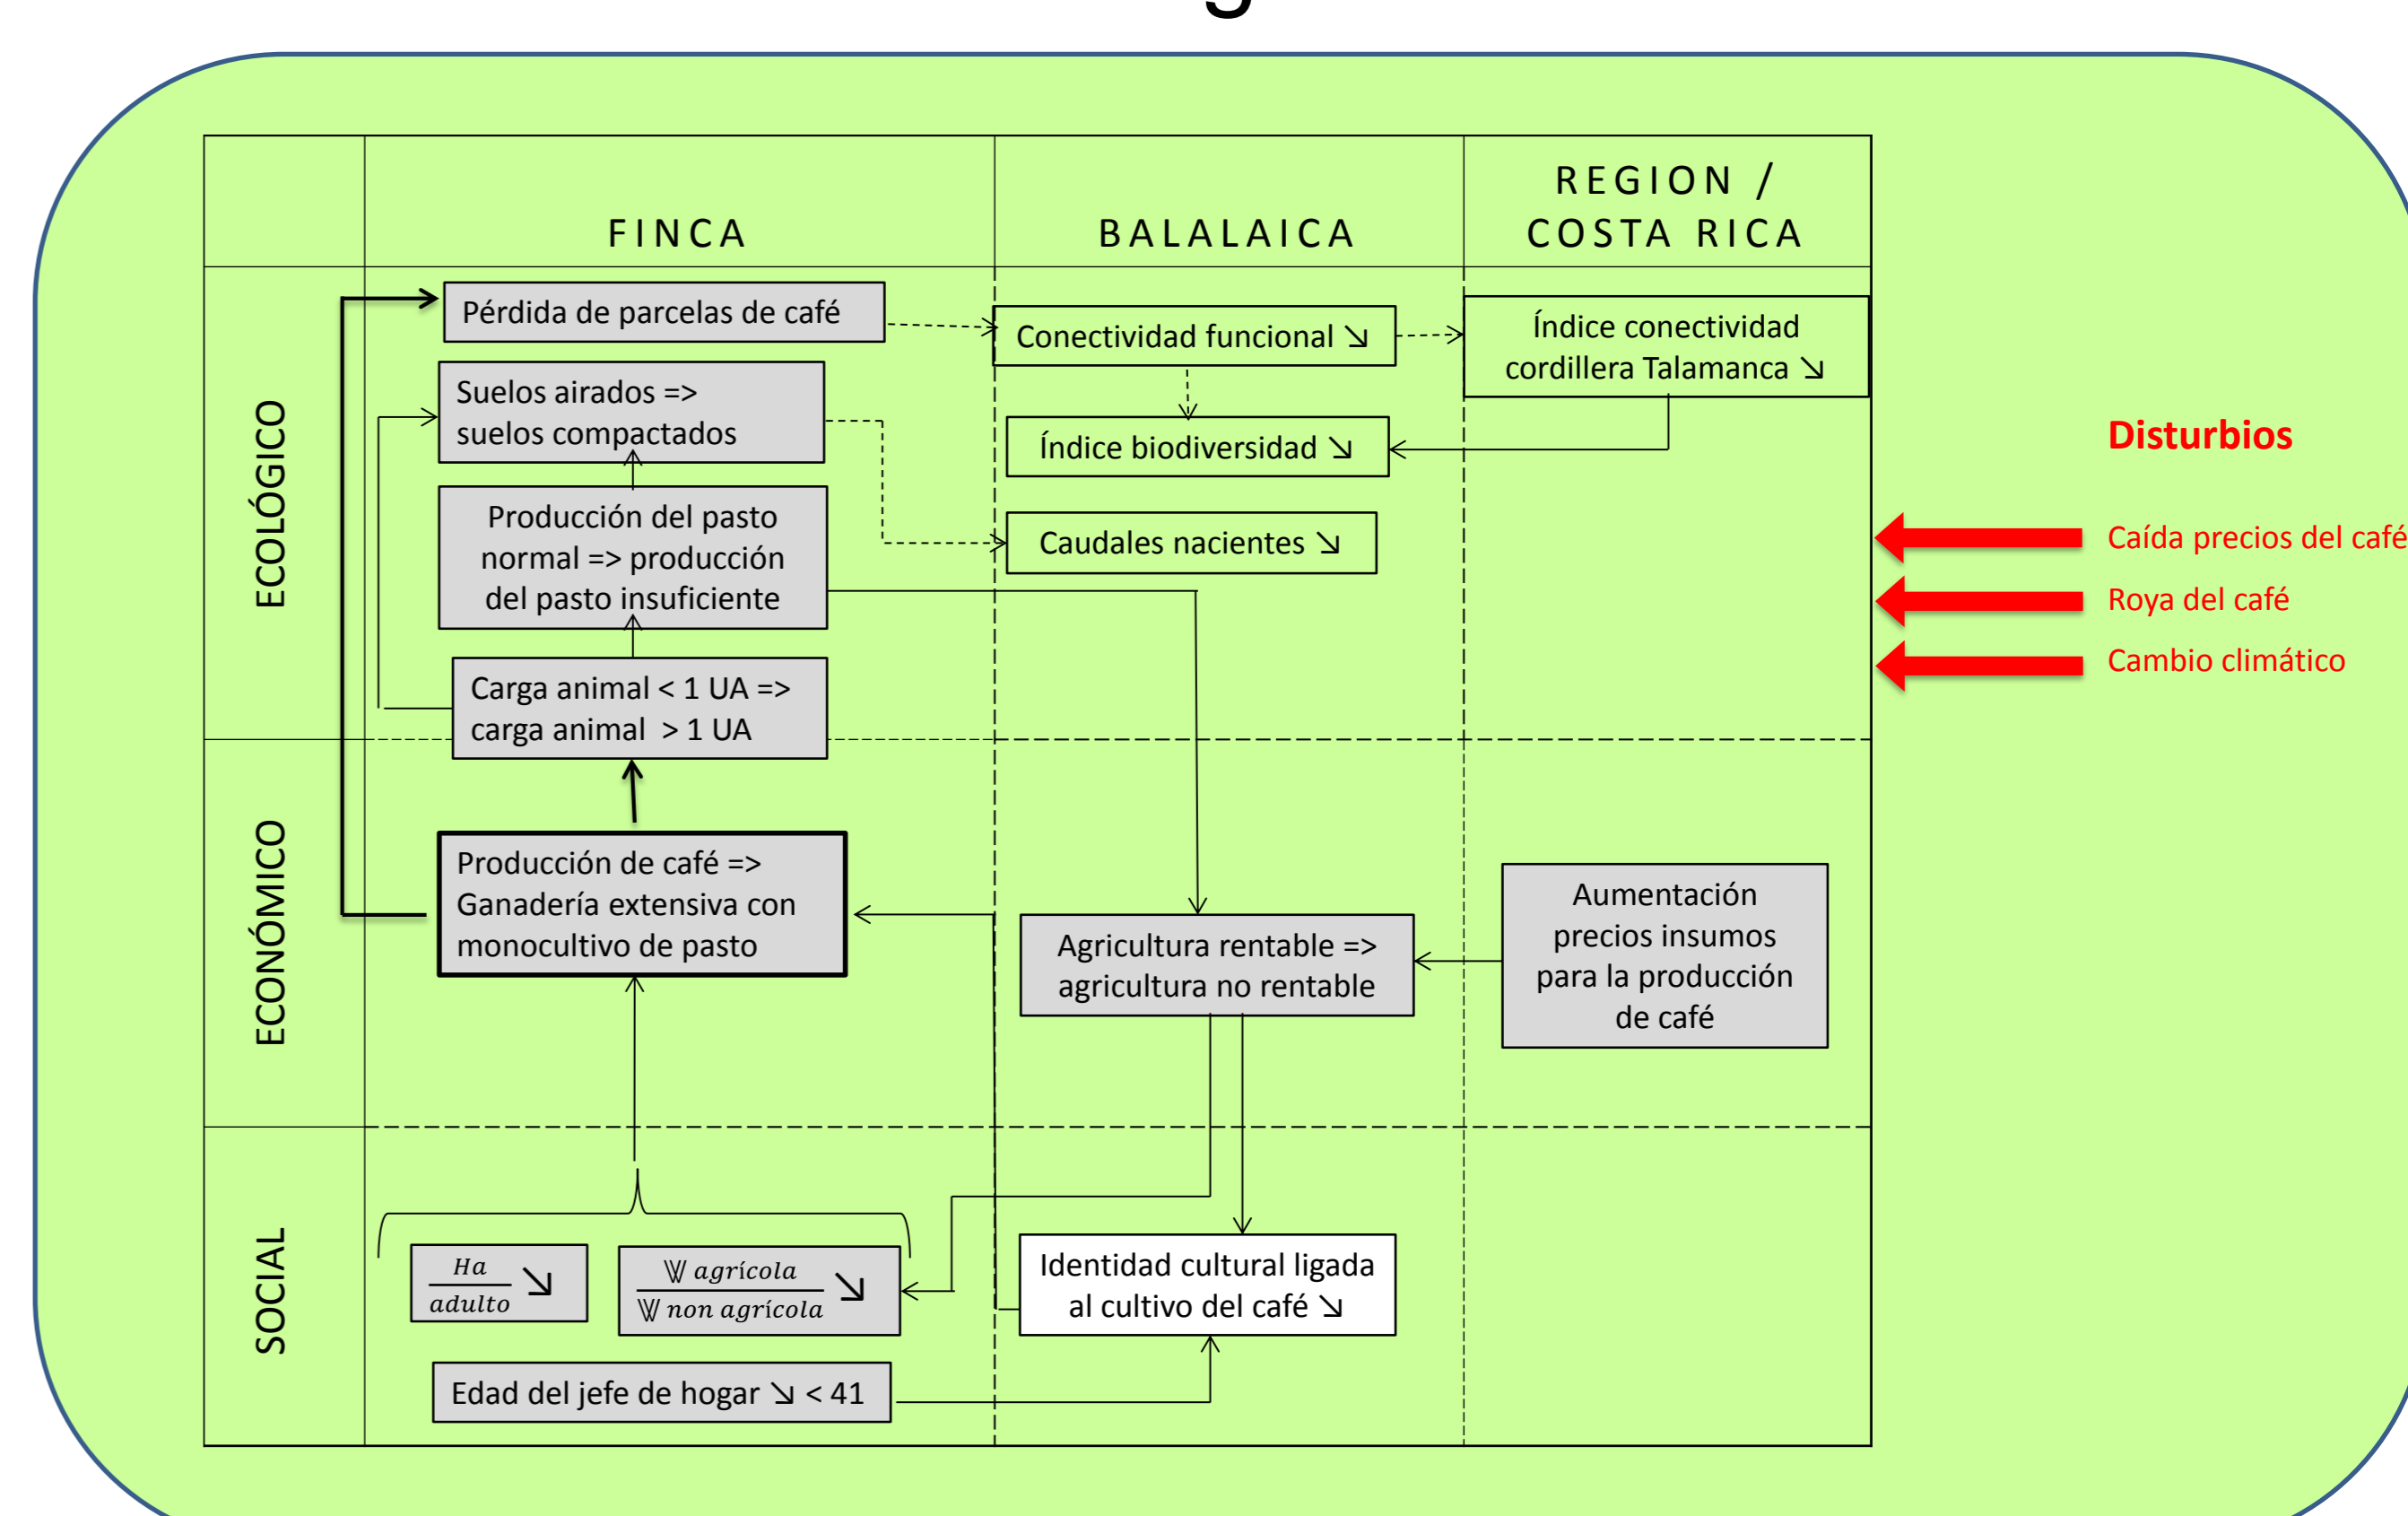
FINCA

BALALAICA

REGION / COSTA RICA

ECOLÓGICO

Pérdida de parcelas de café

Suelos airados => suelos compactados

Producción del pasto normal => producción del pasto insuficiente

Carga animal < 1 UA => carga animal > 1 UA

Conectividad funcional ↘

Índice biodiversidad ↘

Caudales nacientes ↘

Índice conectividad cordillera Talamanca ↘

Disturbios

Caída precios del café

Roya del café

Cambio climático

ECONÓMICO

Producción de café => Ganadería extensiva con monocultivo de pasto

Agricultura rentable => agricultura no rentable

Aumentación precios insumos para la producción de café

SOCIAL

$\frac{Ha}{adulto}$ ↘

$\frac{W\ agrícola}{W\ non\ agrícola}$ ↘

Edad del jefe de hogar ↘ < 41

Identidad cultural ligada al cultivo del café ↘